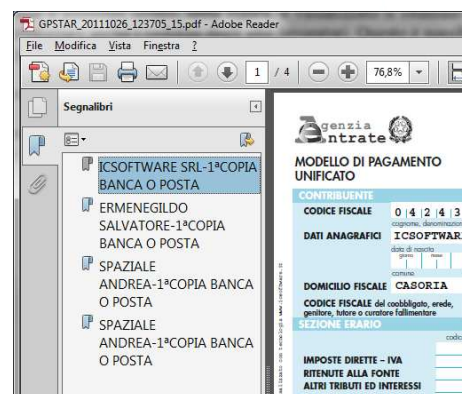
GPSTAR_20111026_123705_15.pdf - Adobe Reader

File Modifica Vista Finestra ?

1 / 4

76,8%

Segnalibri

ICSOFTWARE SRL-1ªCOPIA BANCA O POSTA

ERMENEGILDO SALVATORE-1ªCOPIA BANCA O POSTA

SPAZIALE ANDREA-1ªCOPIA BANCA O POSTA

SPAZIALE ANDREA-1ªCOPIA BANCA O POSTA

Agenzia Entrate

MODELLO DI PAGAMENTO UNIFICATO

CONTRIBUENTE

CODICE FISCALE 0 4 2 4 3

cognome, denominazion

DATI ANAGRAFICI ICSOFTWARE

data di nascita

giorno mese

comune

DOMICILIO FISCALE CASORIA

CODICE FISCALE del coobbligato, erede, genitore, tutore o curatore fallimentare

SEZIONE ERARIO

codic

IMPOSTE DIRETTE – IVA

RITENUTE ALLA FONTE

ALTRI TRIBUTI ED INTERESSI